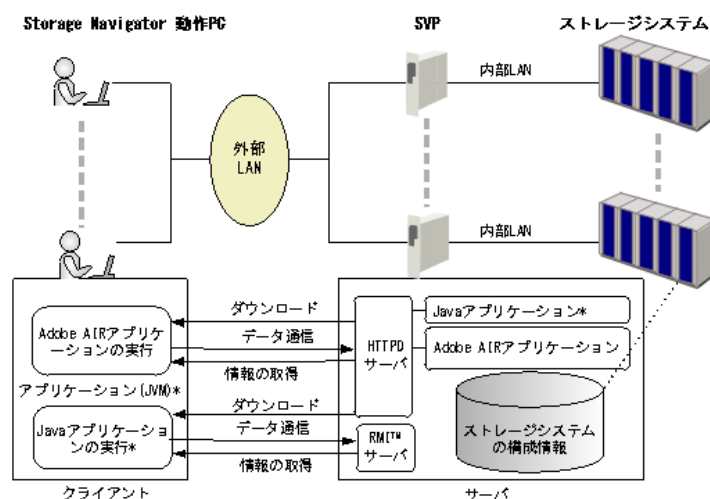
Storage Navigator 動作PC

SVP

ストレージシステム

外部LAN

内部LAN

内部LAN

Adobe AIRアプリケーションの実行

ダウンロード

データ通信

情報の取得

アプリケーション(JVM)*

Javaアプリケーションの実行*

ダウンロード

データ通信

情報の取得

HTTPDサーバ

RMI™サーバ

Javaアプリケーション*

Adobe AIRアプリケーション

ストレージシステムの構成情報

クライアント

サーバ